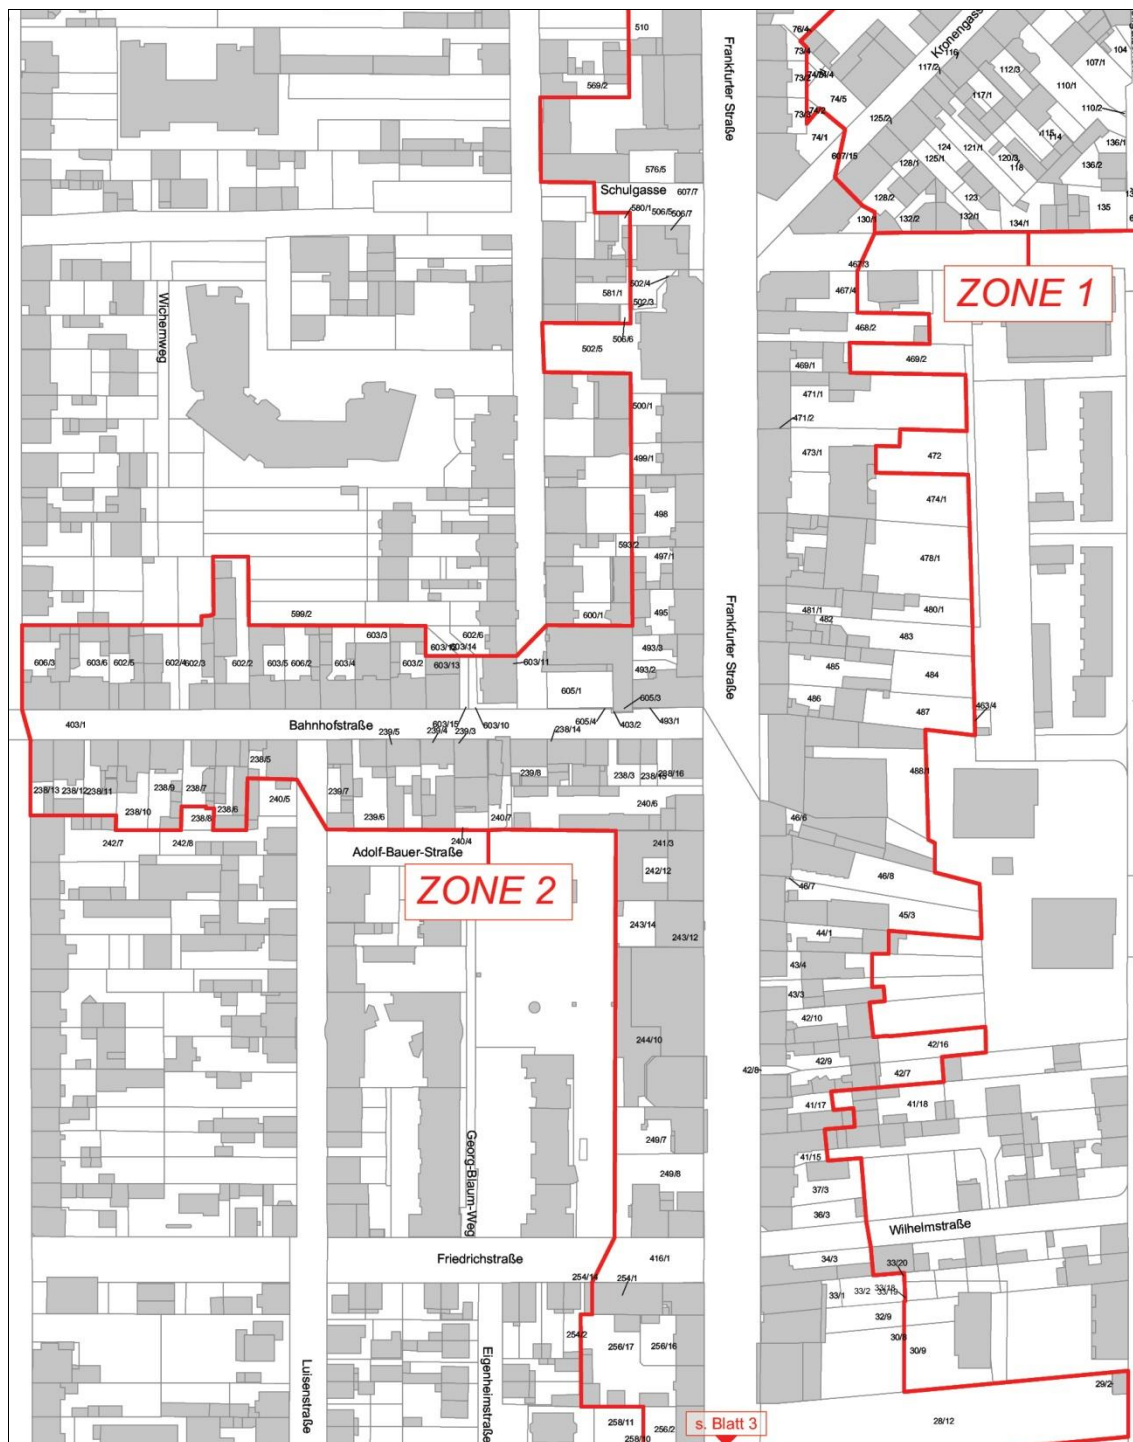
ZONE 1

ZONE 2

Frankfurter Straße

Frankfurter Straße

Kronengasse

Schulgasse

Wichernweg

Bahnhofstraße

Adolf-Bauer-Straße

Georg-Blaum-Weg

Friedrichstraße

Luisenstraße

Eigenheimstraße

Wilhelmstraße

s. Blatt 3

510
569/2
576/5
607/7
580/1
506/5
506/7
502/4
581/1
502/3
506/6
502/5
500/1
499/1
498
593/2
497/1
495
600/1
599/2
603/3
602/6
603/14
603/13
603/11
493/3
493/2
605/1
605/3
605/4
403/2
493/1
606/3
603/6
602/5
602/4
602/3
602/2
603/5
606/2
603/4
603/2
403/1
239/5
603/15
239/4
239/3
603/10
238/14
238/5
238/13
238/12
238/11
238/9
238/7
238/10
238/8
238/6
240/5
239/7
239/6
239/8
238/3
238/16
240/6
240/7
240/4
241/3
242/12
242/7
242/8
243/14
243/12
244/10
249/7
249/8
416/1
254/14
254/1
254/2
256/17
256/16
258/11
258/10
256/2
76/4
73/4
73/2
74/8
74/4
74/5
73/3
74/2
74/1
67/15
117/2
116
112/3
107/1
104
110/1
117/1
110/2
125/2
124
121/1
125/1
128/1
120/3
118
115
114
136/1
136/2
128/2
123
132/1
130/1
132/2
134/1
135
467/3
467/4
468/2
469/2
469/1
471/1
471/2
473/1
472
474/1
478/1
481/1
482
480/1
483
485
484
486
487
463/4
488/1
46/6
46/8
46/7
45/3
44/1
43/4
43/3
42/10
42/16
42/9
42/7
42/8
41/17
41/18
41/15
37/3
36/3
34/3
33/20
33/1
33/2
33/18
33/19
32/9
30/8
30/9
29/2
28/12